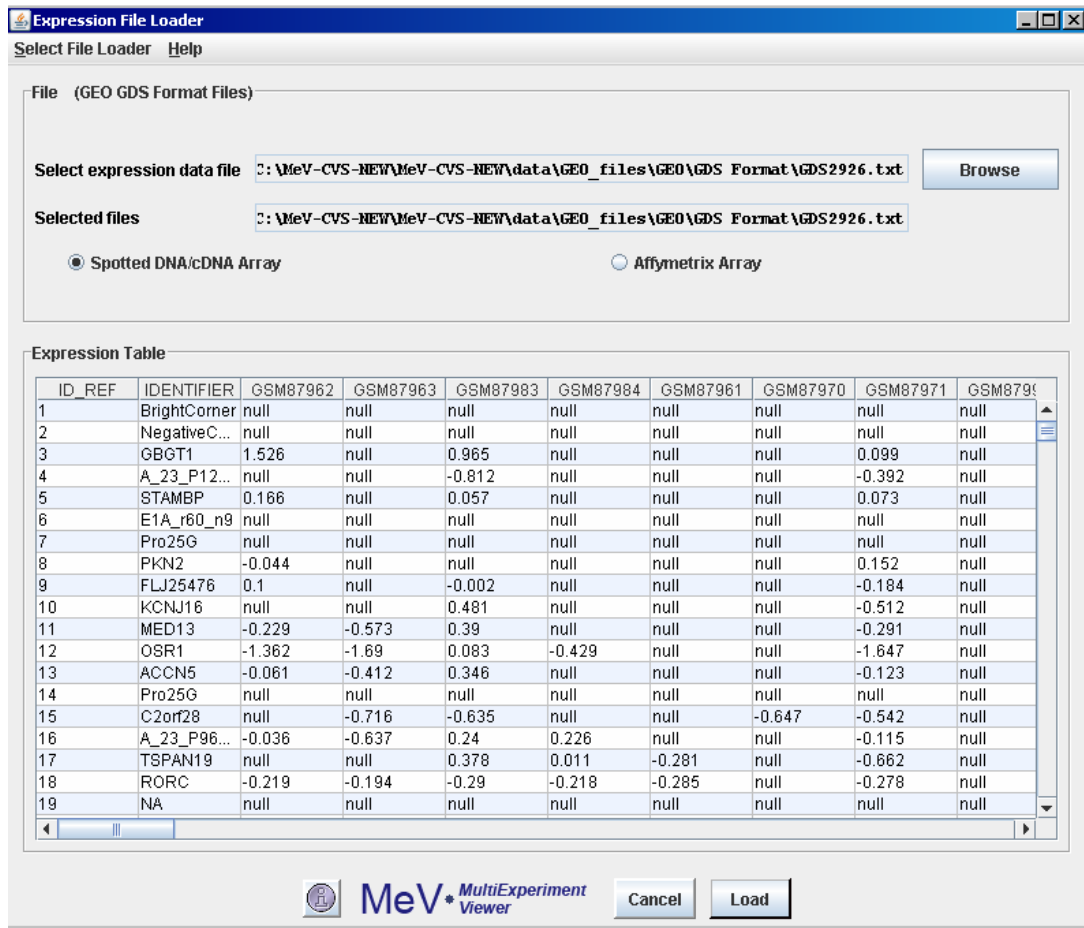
Expression File Loader

Select File Loader Help

File (GEO GDS Format Files)

Select expression data file C:\MeV-CVS-NEW\MeV-CVS-NEW\data\GEO_files\GEO\GDS Format\GDS2926.txt Browse

Selected files C:\MeV-CVS-NEW\MeV-CVS-NEW\data\GEO_files\GEO\GDS Format\GDS2926.txt

Spotted DNA/cDNA Array Affymetrix Array

Expression Table

| ID_REF | IDENTIFIER | GSM87962 | GSM87963 | GSM87983 | GSM87984 | GSM87961 | GSM87970 | GSM87971 | GSM879 |
|---|---|---|---|---|---|---|---|---|---|
| 1 | BrightCorner | null | null | null | null | null | null | null | null |
| 2 | NegativeC... | null | null | null | null | null | null | null | null |
| 3 | GBGT1 | 1.526 | null | 0.965 | null | null | null | 0.099 | null |
| 4 | A_23_P12... | null | null | -0.812 | null | null | null | -0.392 | null |
| 5 | STAMBP | 0.166 | null | 0.057 | null | null | null | 0.073 | null |
| 6 | E1A_r60_n9 | null | null | null | null | null | null | null | null |
| 7 | Pro25G | null | null | null | null | null | null | null | null |
| 8 | PKN2 | -0.044 | null | null | null | null | null | 0.152 | null |
| 9 | FLJ25476 | 0.1 | null | -0.002 | null | null | null | -0.184 | null |
| 10 | KCNJ16 | null | null | 0.481 | null | null | null | -0.512 | null |
| 11 | MED13 | -0.229 | -0.573 | 0.39 | null | null | null | -0.291 | null |
| 12 | OSR1 | -1.362 | -1.69 | 0.083 | -0.429 | null | null | -1.647 | null |
| 13 | ACCN5 | -0.061 | -0.412 | 0.346 | null | null | null | -0.123 | null |
| 14 | Pro25G | null | null | null | null | null | null | null | null |
| 15 | C2orf28 | null | -0.716 | -0.635 | null | null | -0.647 | -0.542 | null |
| 16 | A_23_P96... | -0.036 | -0.637 | 0.24 | 0.226 | null | null | -0.115 | null |
| 17 | TSPAN19 | null | null | 0.378 | 0.011 | -0.281 | null | -0.662 | null |
| 18 | RORC | -0.219 | -0.194 | -0.29 | -0.218 | -0.285 | null | -0.278 | null |
| 19 | NA | null | null | null | null | null | null | null | null |

MeV MultiExperiment Viewer Cancel Load